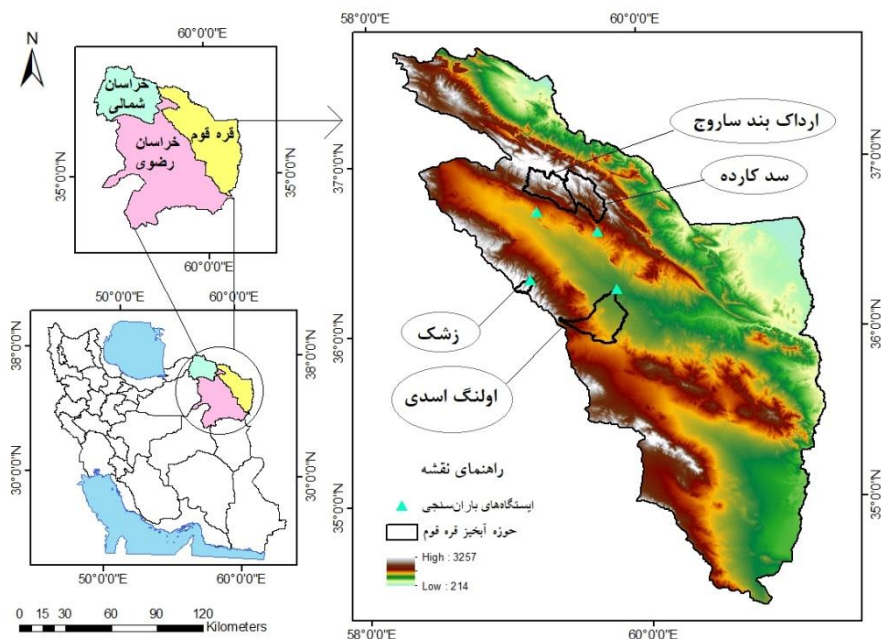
N

60°0'0"E

خراسان شمالی

قره قوم

خراسان رضوی

35°0'0"N

35°0'0"N

60°0'0"E

50°0'0"E

60°0'0"E

38°0'0"N

38°0'0"N

30°0'0"N

30°0'0"N

50°0'0"E

60°0'0"E

0 15 30 60 90 120 Kilometers

58°0'0"E

60°0'0"E

اردکاک بند ساروج

سد کارده

37°0'0"N

37°0'0"N

36°0'0"N

36°0'0"N

زشک

اولنگ اسدی

راهنمای نقشه

ایستگاه‌های باران‌سنجی

حوزه آبخیز قره قوم

High : 3257

Low : 214

35°0'0"N

35°0'0"N

58°0'0"E

60°0'0"E